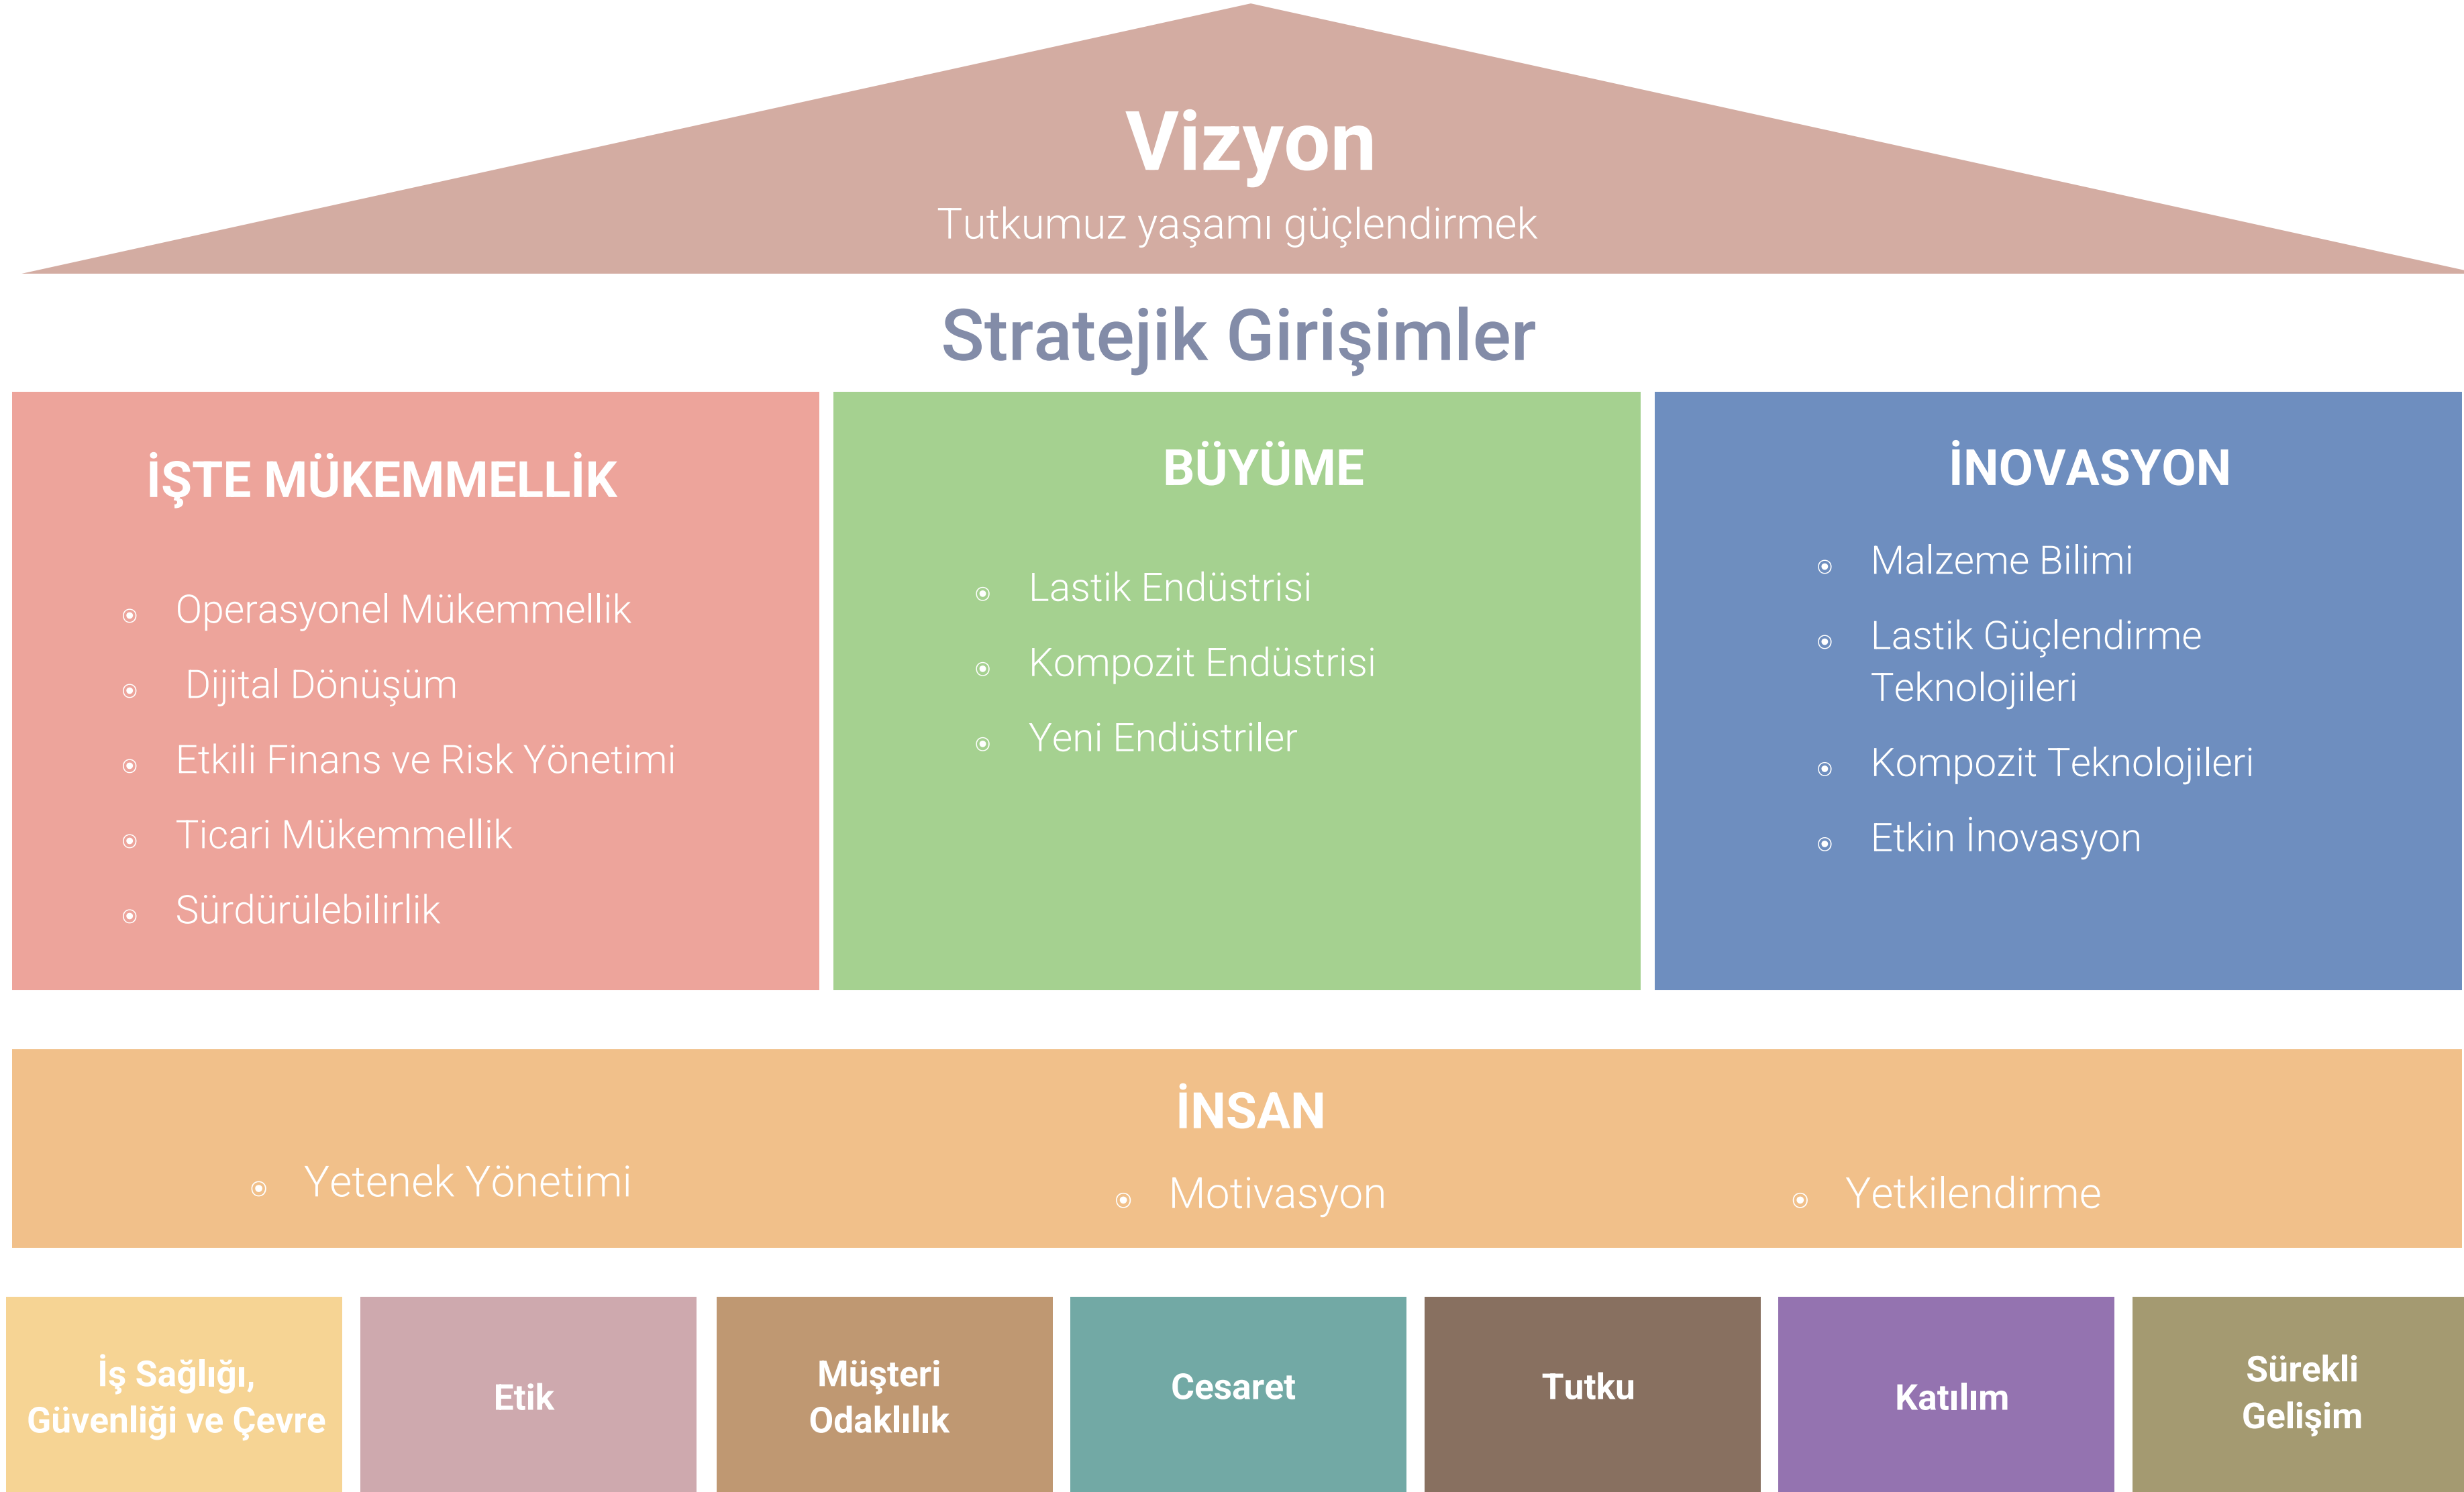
Vizyon

Tutkumuz yaşamı güçlendirmek

Stratejik Girişimler

İŞTE MÜKEMMELLİK

- Operasyonel Mükemmellik
- Dijital Dönüşüm
- Etkili Finans ve Risk Yönetimi
- Ticari Mükemmellik
- Sürdürülebilirlik

BÜYÜME

- Lastik Endüstrisi
- Kompozit Endüstrisi
- Yeni Endüstriler

İNOVASYON

- Malzeme Bilimi
- Lastik Güçlendirme Teknolojileri
- Kompozit Teknolojileri
- Etkin İnovasyon

İNSAN

- Yetenek Yönetimi
- Motivasyon
- Yetkilendirme

İş Sağlığı, Güvenliği ve Çevre

Etik

Müşteri Odaklılık

Cesaret

Tutku

Katılım

Sürekli Gelişim